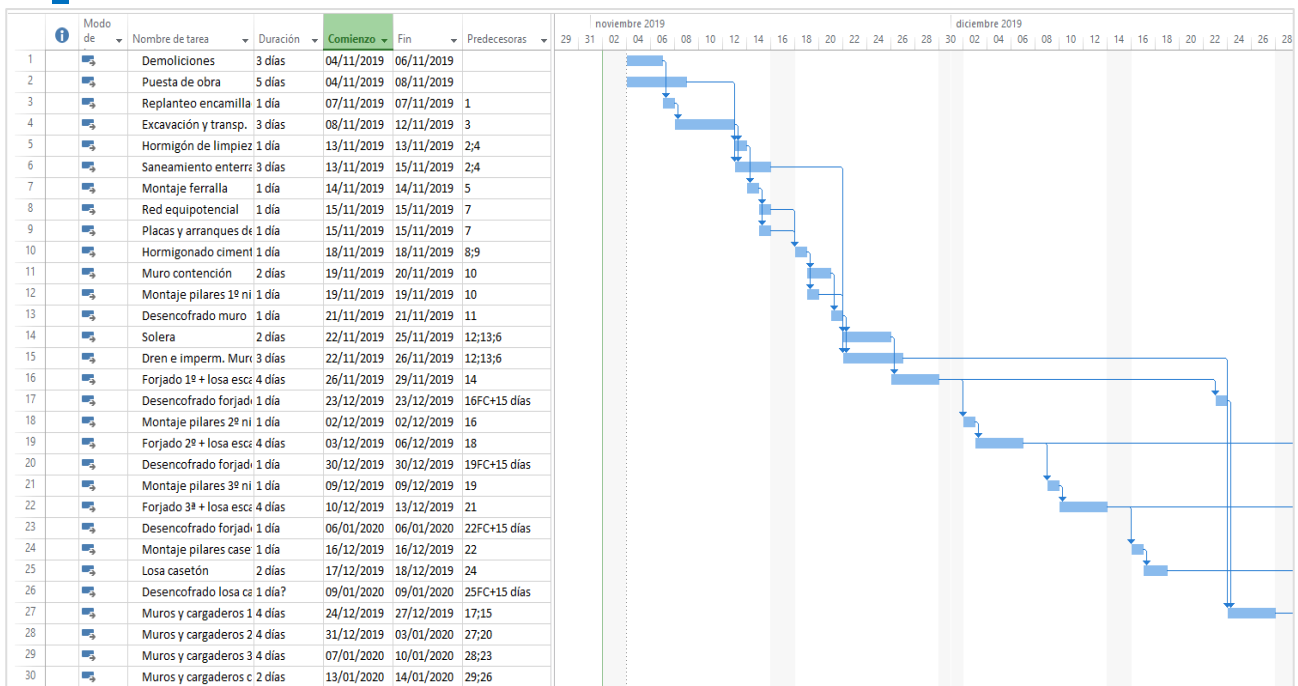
| | | Modo de | Nombre de tarea | Duración | Comienzo | Fin | Predecesoras |
|---|---|---|---|---|---|---|---|
| 1 | | | Demoliciones | 3 días | 04/11/2019 | 06/11/2019 | |
| 2 | | | Puesta de obra | 5 días | 04/11/2019 | 08/11/2019 | |
| 3 | | | Replanteo encamilla | 1 día | 07/11/2019 | 07/11/2019 | 1 |
| 4 | | | Excavación y transp. | 3 días | 08/11/2019 | 12/11/2019 | 3 |
| 5 | | | Hormigón de limpiez | 1 día | 13/11/2019 | 13/11/2019 | 2;4 |
| 6 | | | Saneamiento enterra | 3 días | 13/11/2019 | 15/11/2019 | 2;4 |
| 7 | | | Montaje ferralla | 1 día | 14/11/2019 | 14/11/2019 | 5 |
| 8 | | | Red equipotencial | 1 día | 15/11/2019 | 15/11/2019 | 7 |
| 9 | | | Placas y arranques de | 1 día | 15/11/2019 | 15/11/2019 | 7 |
| 10 | | | Hormigonado ciment | 1 día | 18/11/2019 | 18/11/2019 | 8;9 |
| 11 | | | Muro contención | 2 días | 19/11/2019 | 20/11/2019 | 10 |
| 12 | | | Montaje pilares 1º ni | 1 día | 19/11/2019 | 19/11/2019 | 10 |
| 13 | | | Desencofrado muro | 1 día | 21/11/2019 | 21/11/2019 | 11 |
| 14 | | | Solera | 2 días | 22/11/2019 | 25/11/2019 | 12;13;6 |
| 15 | | | Dren e imperm. Muro | 3 días | 22/11/2019 | 26/11/2019 | 12;13;6 |
| 16 | | | Forjado 1º + losa esca | 4 días | 26/11/2019 | 29/11/2019 | 14 |
| 17 | | | Desencofrado forjado | 1 día | 23/12/2019 | 23/12/2019 | 16FC+15 días |
| 18 | | | Montaje pilares 2º ni | 1 día | 02/12/2019 | 02/12/2019 | 16 |
| 19 | | | Forjado 2º + losa esca | 4 días | 03/12/2019 | 06/12/2019 | 18 |
| 20 | | | Desencofrado forjado | 1 día | 30/12/2019 | 30/12/2019 | 19FC+15 días |
| 21 | | | Montaje pilares 3º ni | 1 día | 09/12/2019 | 09/12/2019 | 19 |
| 22 | | | Forjado 3ª + losa esca | 4 días | 10/12/2019 | 13/12/2019 | 21 |
| 23 | | | Desencofrado forjado | 1 día | 06/01/2020 | 06/01/2020 | 22FC+15 días |
| 24 | | | Montaje pilares caset | 1 día | 16/12/2019 | 16/12/2019 | 22 |
| 25 | | | Losa casetón | 2 días | 17/12/2019 | 18/12/2019 | 24 |
| 26 | | | Desencofrado losa ca | 1 día? | 09/01/2020 | 09/01/2020 | 25FC+15 días |
| 27 | | | Muros y cargaderos 1 | 4 días | 24/12/2019 | 27/12/2019 | 17;15 |
| 28 | | | Muros y cargaderos 2 | 4 días | 31/12/2019 | 03/01/2020 | 27;20 |
| 29 | | | Muros y cargaderos 3 | 4 días | 07/01/2020 | 10/01/2020 | 28;23 |
| 30 | | | Muros y cargaderos c | 2 días | 13/01/2020 | 14/01/2020 | 29;26 |

noviembre 2019 | diciembre 2019
29 31 02 04 06 08 10 12 14 16 18 20 22 24 26 28 30 02 04 06 08 10 12 14 16 18 20 22 24 26 28